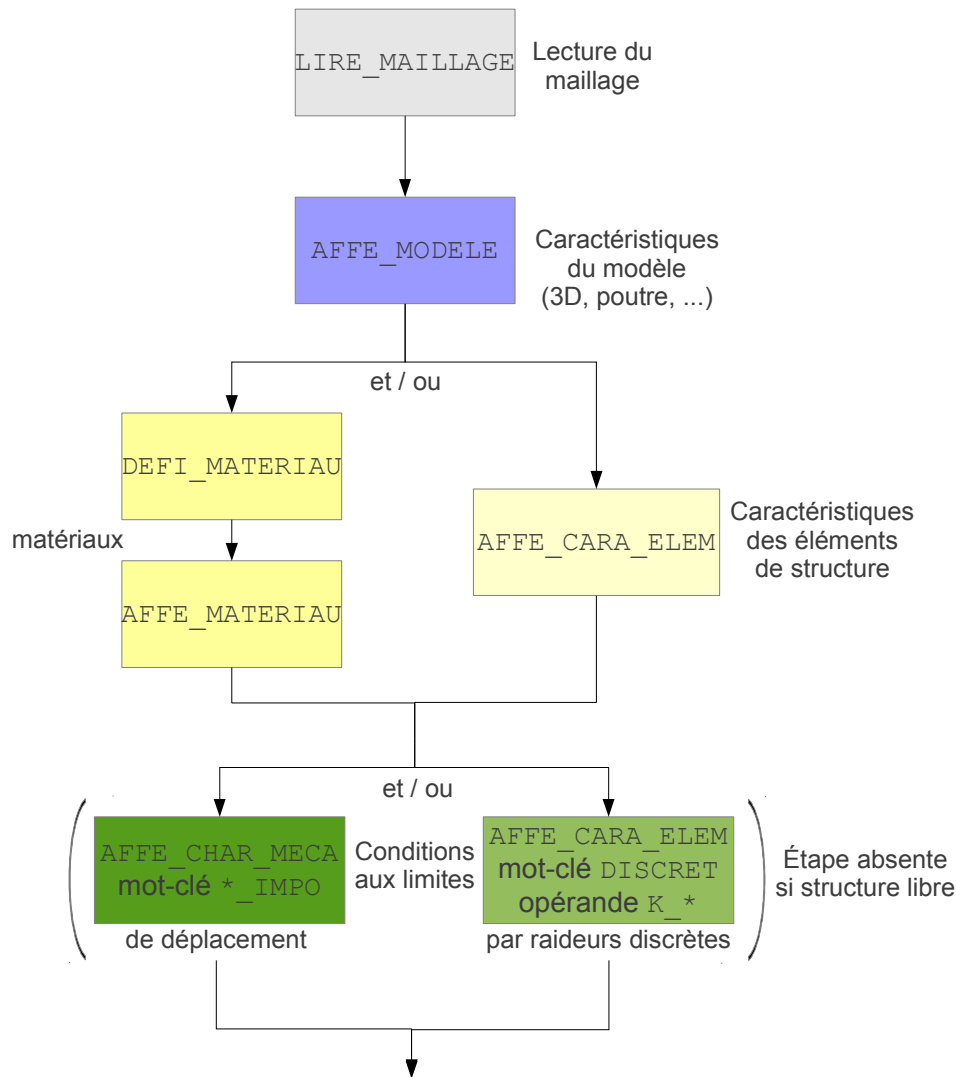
LIRE_MAILLAGE

Lecture du maillage

AFFE_MODELE

Caractéristiques du modèle (3D, poutre, ...)

et / ou

DEFI_MATERIAU

matériaux

AFFE_MATERIAU

AFFE_CARA_ELEM

Caractéristiques des éléments de structure

et / ou

AFFE_CHAR_MECA
mot-clé *_IMPO

Conditions aux limites

AFFE_CARA_ELEM
mot-clé DISCRET
opérande K_*

Étape absente si structure libre

de déplacement

par raideurs discrètes